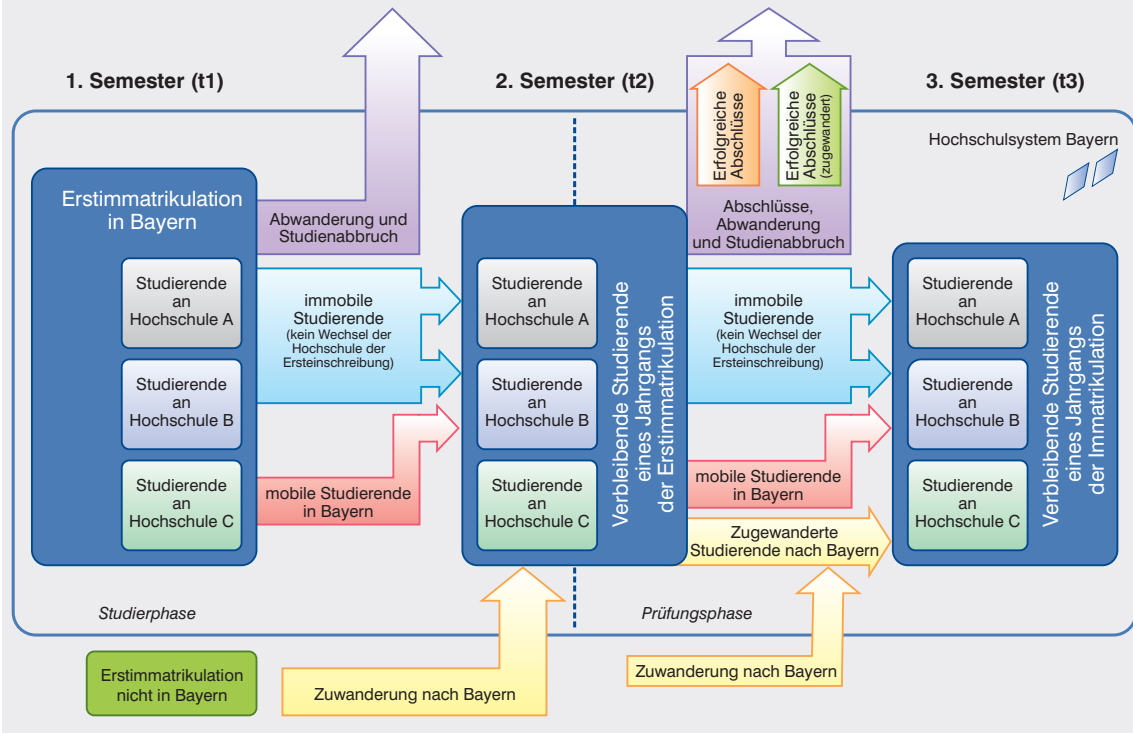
1. Semester (t1)

2. Semester (t2)

3. Semester (t3)

Hochschulsystem Bayern

Erstimmatrikulation in Bayern

Abwanderung und Studienabbruch

Erfolgreiche Abschlüsse

Erfolgreiche Abschlüsse (zugewandert)

Abschlüsse, Abwanderung und Studienabbruch

Studierende an Hochschule A

Studierende an Hochschule B

Studierende an Hochschule C

immobile Studierende (kein Wechsel der Hochschule der Ersteinschreibung)

mobile Studierende in Bayern

Studierende an Hochschule A

Studierende an Hochschule B

Studierende an Hochschule C

Verbleibende Studierende eines Jahrgangs der Erstimmatrikulation

immobile Studierende (kein Wechsel der Hochschule der Ersteinschreibung)

mobile Studierende in Bayern

Zugewanderte Studierende nach Bayern

Studierende an Hochschule A

Studierende an Hochschule B

Studierende an Hochschule C

Verbleibende Studierende eines Jahrgangs der Immatrikulation

Studierphase

Prüfungsphase

Erstimmatrikulation nicht in Bayern

Zuwanderung nach Bayern

Zuwanderung nach Bayern